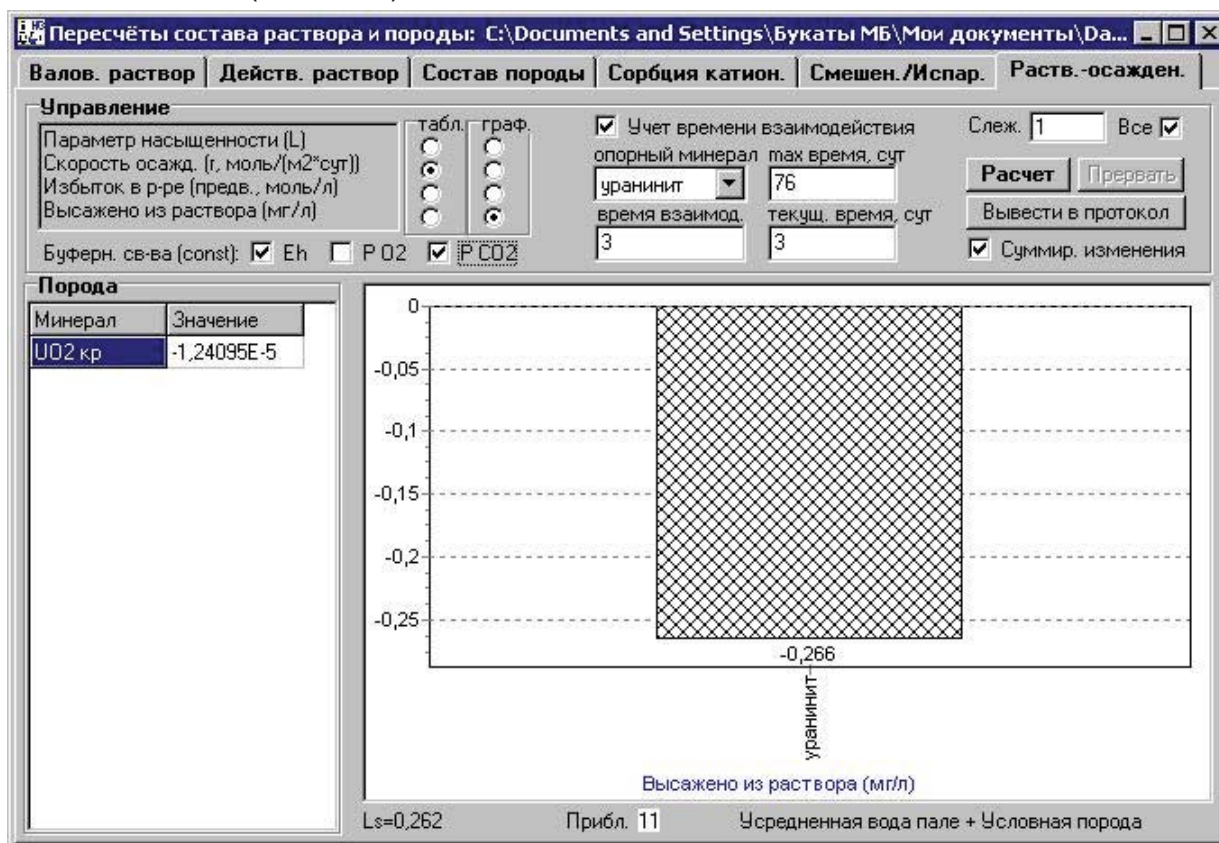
Пересчёты состава раствора и породы: C:\Documents and Settings\Букаты МБ\Мои документы\Da...

Валов. раствор | Действ. раствор | Состав породы | Сорбция катион. | Смешен./Испар. | Раств.-осажден.

Управление
Параметр насыщенности (L)
Скорость осажд. (r, моль/(м2*сут))
Избыток в р-ре (предв., моль/л)
Высажено из раствора (мг/л)
табл. граф.
Буферн. св-ва (const): Eh P O2 P CO2

Учет времени взаимодействия
опорный минерал max время, сут
уранинит 76
время взаимод. текущ. время, сут
3 3

Слеж. 1 Все
Расчет Прервать
Вывести в протокол
Суммир. изменения

Порода
| Минерал | Значение |
|---|---|
| UO2 кр | -1,24095E-5 |

0
-0,05
-0,1
-0,15
-0,2
-0,25
-0,266
уранинит
Высажено из раствора (мг/л)

Ls=0,262 Прибл. 11 Усредненная вода пале + Условная порода